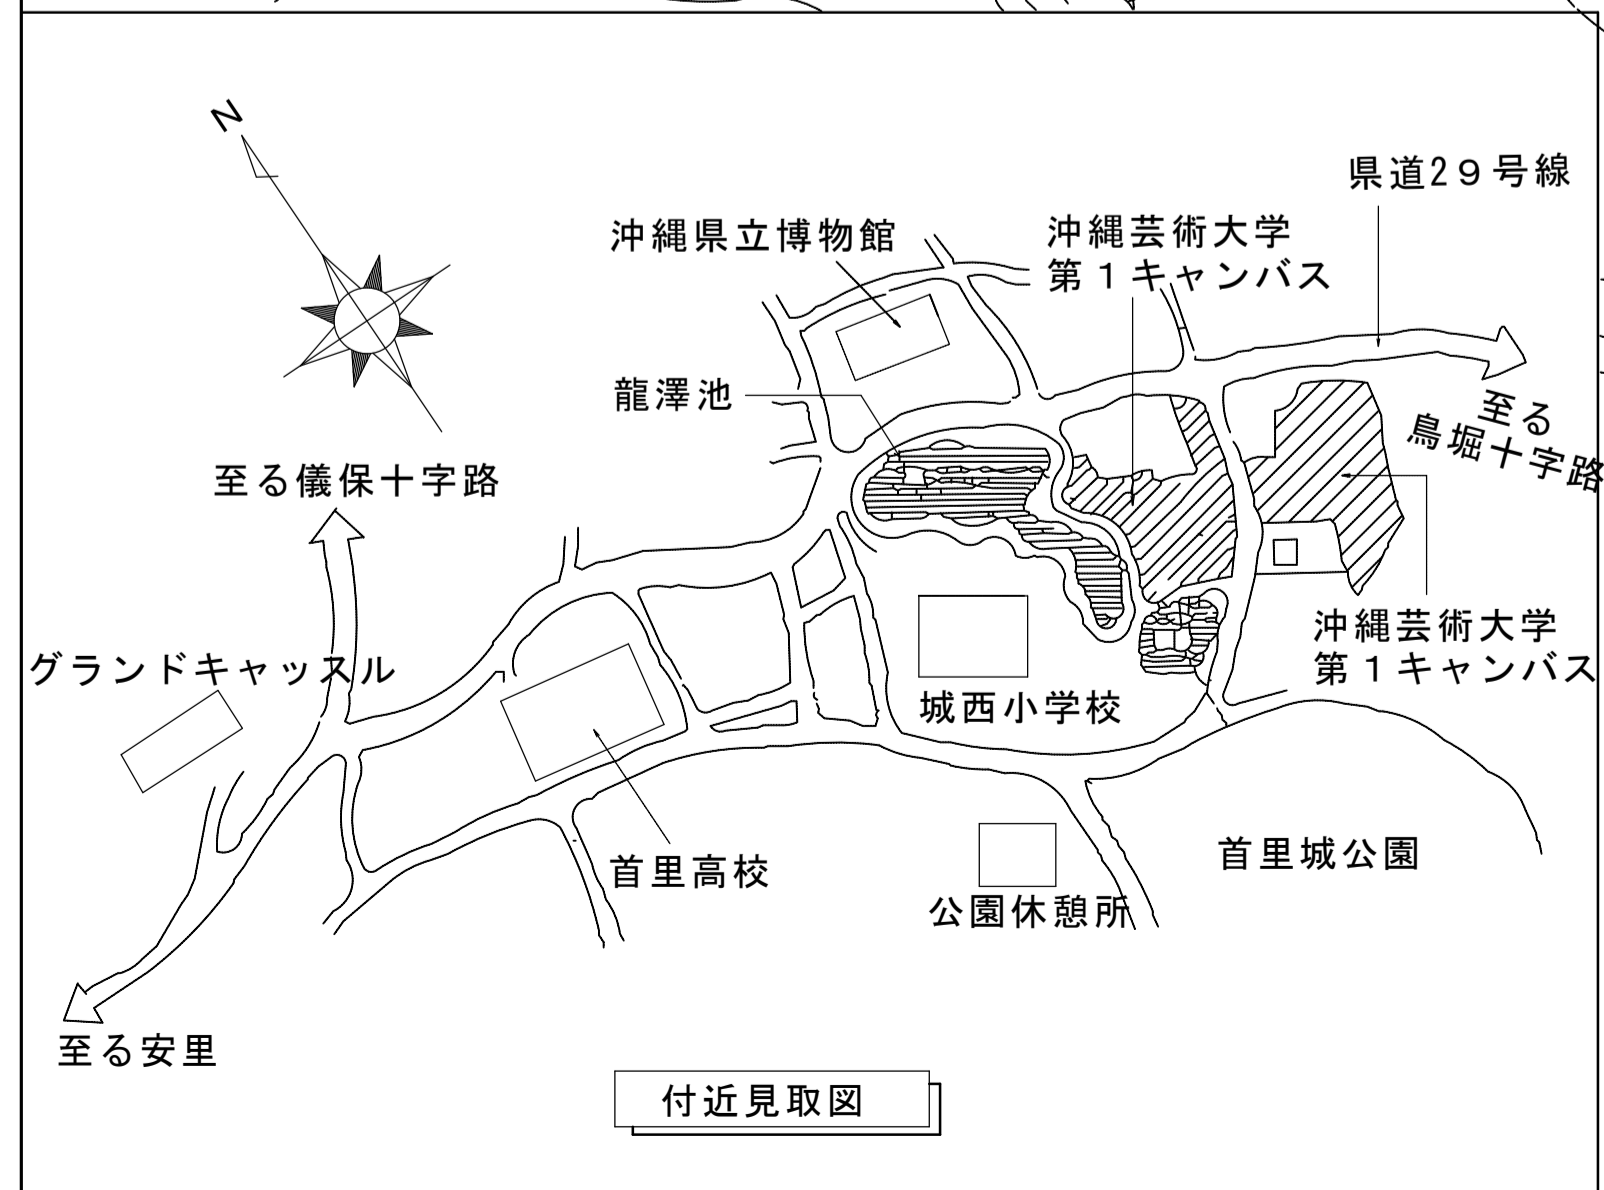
N

県道29号線

沖縄県立博物館

沖縄芸術大学
第1キャンパス

龍潭池

至る
鳥堀十字路

至る儀保十字路

沖縄芸術大学
第1キャンパス

グランドキャッスル

城西小学校

首里城公園

首里高校

公園休憩所

至る安里

付近見取図